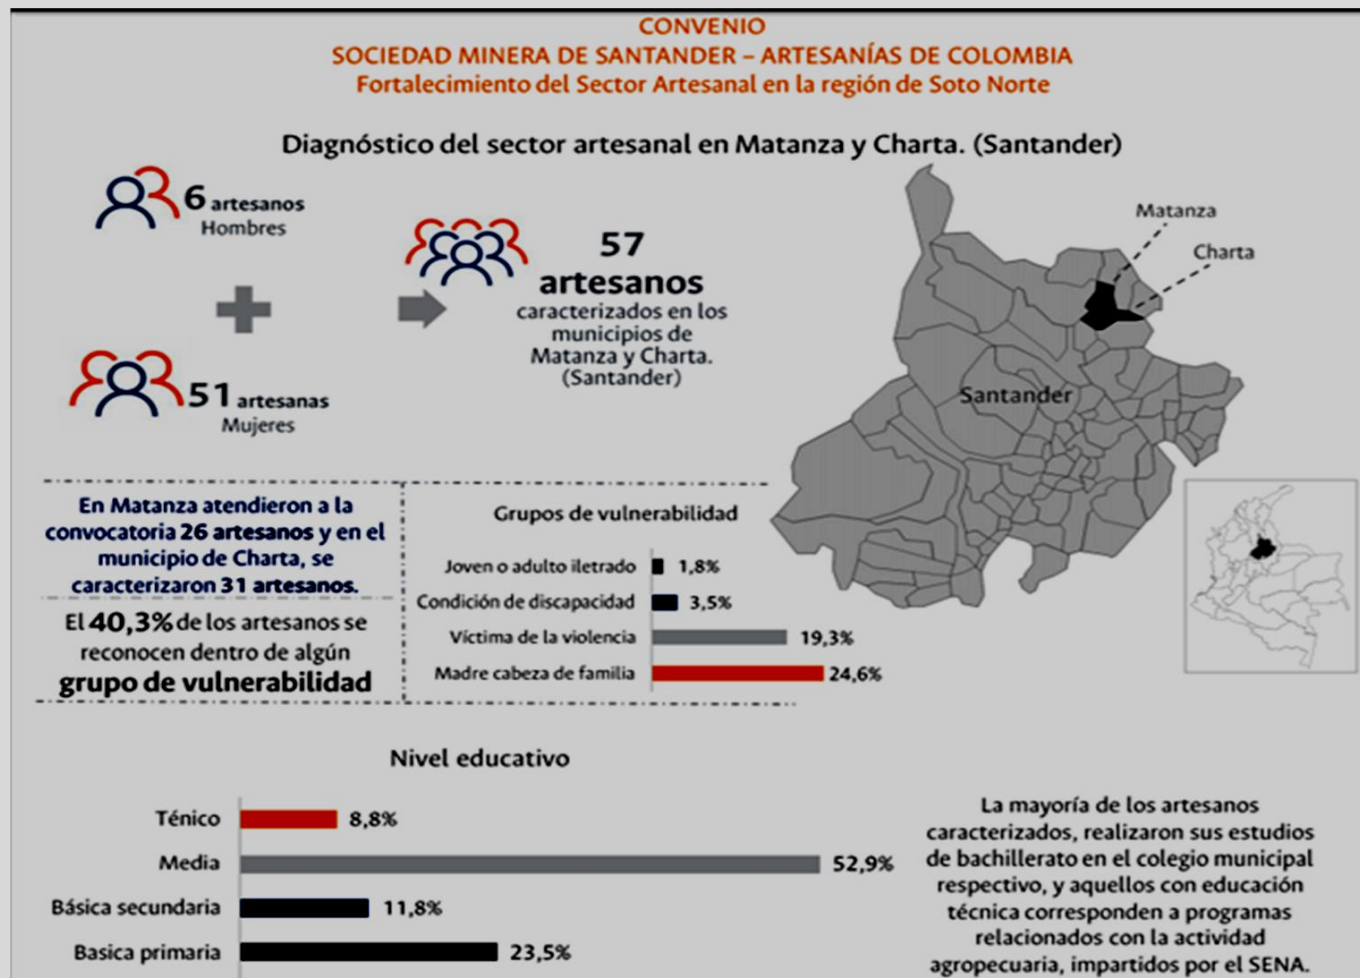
CONVENIO
SOCIEDAD MINERA DE SANTANDER – ARTESANÍAS DE COLOMBIA
Fortalecimiento del Sector Artesanal en la región de Soto Norte

Diagnóstico del sector artesanal en Matanza y Charta. (Santander)

6 artesanos
Hombres

51 artesanas
Mujeres

57 artesanos
caracterizados en los municipios de Matanza y Charta. (Santander)

Matanza
Charta
Santander

En Matanza atendieron a la convocatoria 26 artesanos y en el municipio de Charta, se caracterizaron 31 artesanos.

El 40,3% de los artesanos se reconocen dentro de algún grupo de vulnerabilidad

Grupos de vulnerabilidad

| | |
|---|---|
| Joven o adulto iletrado | 1,8% |
| Condición de discapacidad | 3,5% |
| Víctima de la violencia | 19,3% |
| Madre cabeza de familia | 24,6% |

Nivel educativo

| | |
|---|---|
| Ténico | 8,8% |
| Media | 52,9% |
| Básica secundaria | 11,8% |
| Basica primaria | 23,5% |

La mayoría de los artesanos caracterizados, realizaron sus estudios de bachillerato en el colegio municipal respectivo, y aquellos con educación técnica corresponden a programas relacionados con la actividad agropecuaria, impartidos por el SENA.